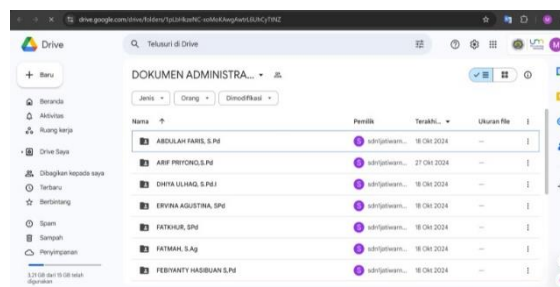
drive.google.com/drive/folders/1pLbHkzeNC-soMoKAwgAwtrL6UhCyTlNZ

Drive

Telusuri di Drive

Baru

Beranda

Aktivitas

Ruang kerja

Drive Saya

Dibagikan kepada saya

Terbaru

Berbintang

Spam

Sampah

Penyimpanan

3,21 GB dari 15 GB telah digunakan

DOKUMEN ADMINISTRA...

Jenis

Orang

Dimodifikasi

| Nama ↑ | Pemilik | Terakhi... | Ukuran file |
|---|---|---|---|
| ABDULAH FARIS, S.Pd | sdnljatiwarn... | 18 Okt 2024 | — |
| ARIF PRIYONO,S.Pd | sdnljatiwarn... | 27 Okt 2024 | — |
| DHIYA ULHAQ, S.Pd.I | sdnljatiwarn... | 18 Okt 2024 | — |
| ERVINA AGUSTINA, SPd | sdnljatiwarn... | 18 Okt 2024 | — |
| FATKHUR, SPd | sdnljatiwarn... | 18 Okt 2024 | — |
| FATMAH, S.Ag | sdnljatiwarn... | 18 Okt 2024 | — |
| FEBIYANTY HASIBUAN S.Pd | sdnljatiwarn... | 18 Okt 2024 | — |